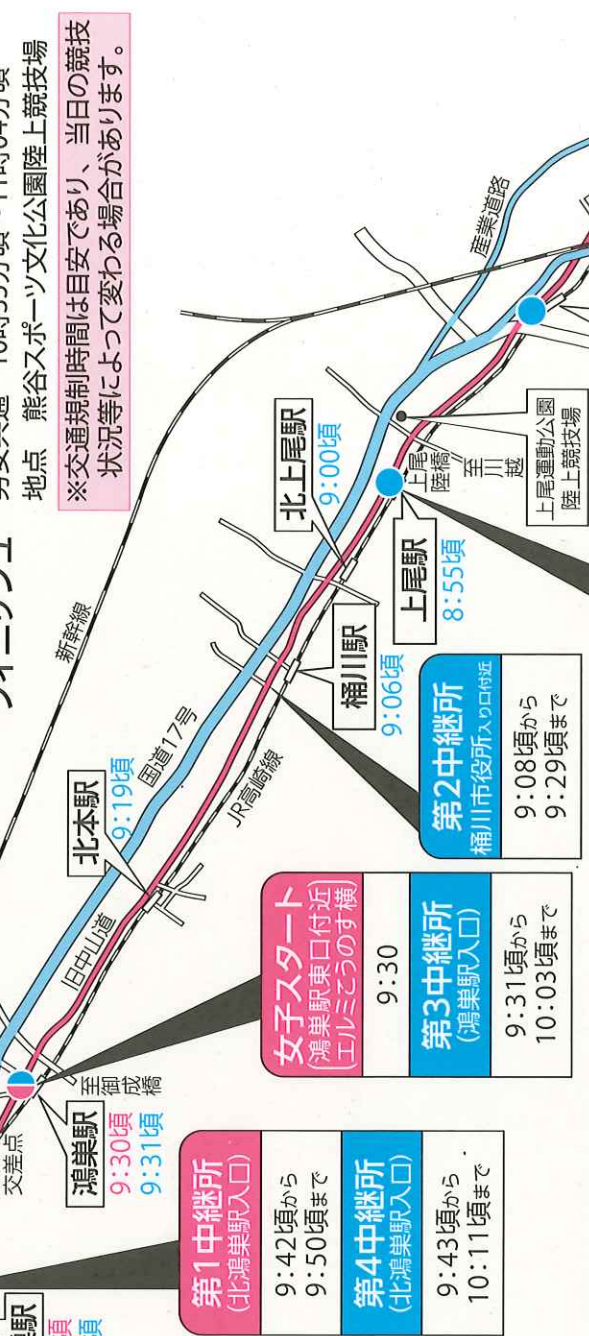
地点　熊谷スポーツ文化公園陸上競技場

※交通規制時間は目安であり、当日の競技状況等によって変わる場合があります。

新幹線
国道17号
JR高崎線
旧中山道
産業道路

北上尾駅
9:00頃

上尾駅
8:55頃

上尾陸橋
至川越

上尾運動公園陸上競技場

桶川駅
9:06頃

北本駅
9:19頃

鴻巣駅
9:30頃
9:31頃

交差点
至御成橋

第2中継所
桶川市役所入り口付近
9:08頃から
9:29頃まで

女子スタート
(鴻巣駅東口付近エルミこうのす横)
9:30

第3中継所
(鴻巣駅入口)
9:31頃から
10:03頃まで

第1中継所
(北鴻巣駅入口)
9:42頃から
9:50頃まで

第4中継所
(北鴻巣駅入口)
9:43頃から
10:11頃まで